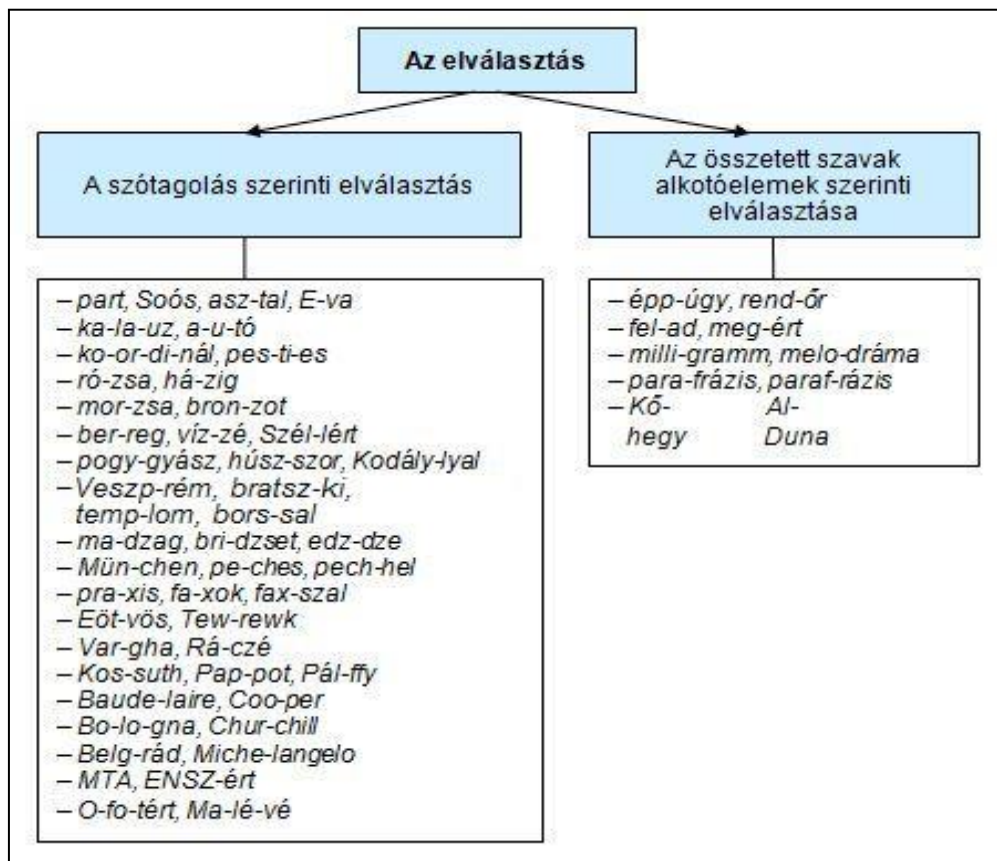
Az elválasztás

A szótagolás szerinti elválasztás

Az összetett szavak alkotóelemek szerinti elválasztása

– part, Soós, asz-tal, E-va
– ka-la-uz, a-u-tó
– ko-or-di-nál, pes-ti-es
– ró-zsa, há-zig
– mor-zsa, bron-zot
– ber-reg, víz-zé, Szél-lért
– pogy-gyász, húsz-szor, Kodály-lyal
– Veszp-rém, bratsz-ki, temp-lom, bors-sal
– ma-dzag, bri-dzset, edz-dze
– Mün-chen, pe-ches, pech-hel
– pra-xis, fa-xok, fax-szal
– Eöt-vös, Tew-rewk
– Var-gha, Rá-czé
– Kos-suth, Pap-pot, Pál-ffy
– Baude-laire, Coo-per
– Bo-lo-gna, Chur-chill
– Belg-rád, Miche-langelo
– MTA, ENSZ-ért
– O-fo-tért, Ma-lé-vé

– épp-úgy, rend-őr
– fel-ad, meg-ért
– milli-gramm, melo-dráma
– para-frázis, paraf-rázis
– Kő-hegy Al-Duna